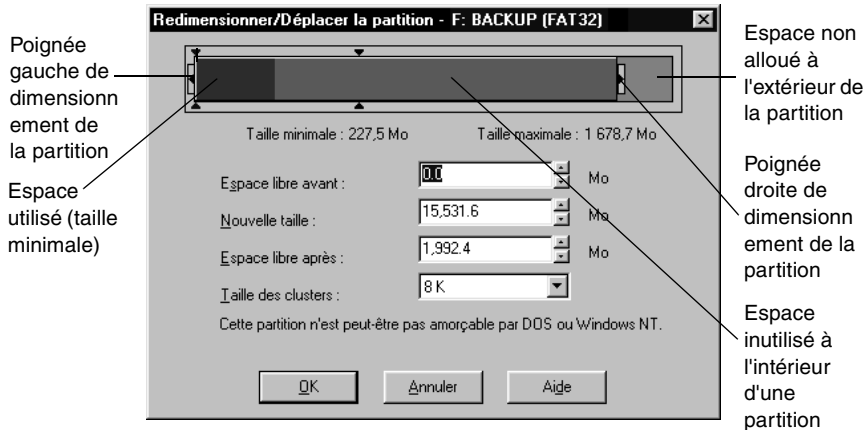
Redimensionner/Déplacer la partition - F: BACKUP (FAT32)

Poignée gauche de dimensionnement de la partition

Espace utilisé (taille minimale)

Espace non alloué à l'extérieur de la partition

Poignée droite de dimensionnement de la partition

Espace inutilisé à l'intérieur d'une partition

Taille minimale : 227,5 Mo

Taille maximale : 1 678,7 Mo

Espace libre avant : 0.0 Mo

Nouvelle taille : 15,531.6 Mo

Espace libre après : 1,992.4 Mo

Taille des clusters : 8 K

Cette partition n'est peut-être pas amorçable par DOS ou Windows NT.

OK

Annuler

Aide